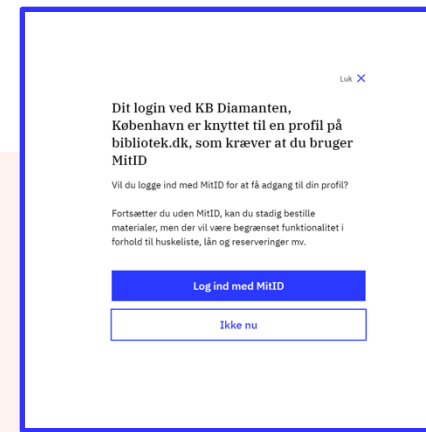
Luk

Dit login ved KB Diamanten, København er knyttet til en profil på bibliotek.dk, som kræver at du bruger MitID

Vil du logge ind med MitID for at få adgang til din profil?

Fortsætter du uden MitID, kan du stadig bestille materialer, men der vil være begrænset funktionalitet i forhold til huskeliste, lån og reserveringer mv.

Log ind med MitID

Ikke nu